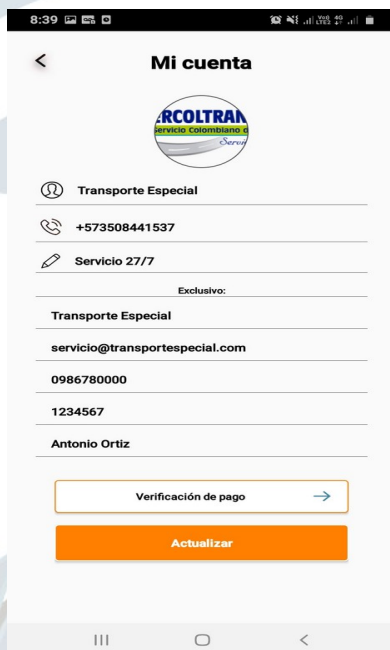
8:39

<

Mi cuenta

RCOLTRAN
Servicio Colombiano d
Serv

Transporte Especial

+573508441537

Servicio 27/7

Exclusivo:

Transporte Especial

servicio@transportespecial.com

0986780000

1234567

Antonio Ortiz

Verificación de pago →

Actualizar